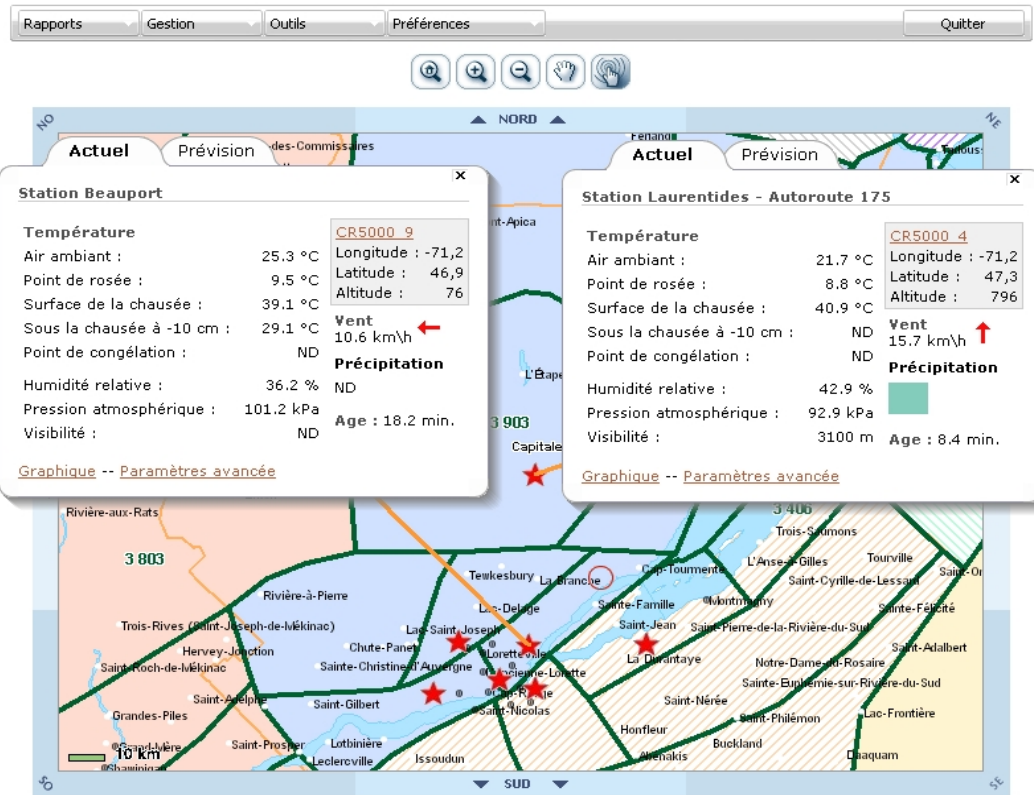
Rapports | Gestion | Outils | Préférences | Quitter

NO ▲ NORD ▲ NE

Actuel | Prévision

Station Beauport

Température
Air ambiant : 25.3 °C
Point de rosée : 9.5 °C
Surface de la chaussée : 39.1 °C
Sous la chaussée à -10 cm : 29.1 °C
Point de congélation : ND

Humidité relative : 36.2 %
Pression atmosphérique : 101.2 kPa
Visibilité : ND

CR5000_9
Longitude : -71,2
Latitude : 46,9
Altitude : 76

Vent
10.6 km\h

Précipitation
ND

Age : 18.2 min.

Graphique -- Paramètres avancée

Actuel | Prévision

Station Laurentides - Autoroute 175

Température
Air ambiant : 21.7 °C
Point de rosée : 8.8 °C
Surface de la chaussée : 40.9 °C
Sous la chaussée à -10 cm : ND
Point de congélation : ND

Humidité relative : 42.9 %
Pression atmosphérique : 92.9 kPa
Visibilité : 3100 m

CR5000_4
Longitude : -71,2
Latitude : 47,3
Altitude : 796

Vent
15.7 km\h

Précipitation

Age : 8.4 min.

Graphique -- Paramètres avancée

des-Commissaires
Ferland
Tadous
nt-Apica
L'Étape
3 903
Capitale
3 406
Rivière-aux-Rats
3 803
Trois-Saumons
L'Anse-à-Gilles
Tourville
Saint-Cyrille-de-Lessard
Saint-Or
Tewkesbury
La Branche
Cap-Tourmente
Rivière-à-Pierre
Lac-Delage
Sainte-Famille
Montmagny
Saint-Félicité
Trois-Rives (Saint-Joseph-de-Mékinac)
Lac-Saint-Joseph
Saint-Jean
Saint-Pierre-de-la-Rivière-du-Sud
Hervey-Jonction
Chute-Panet
Lorette
La Durantaye
Saint-Adalbert
Saint-Roch-de-Mékinac
Sainte-Christine-d'Auvergne
Ancienne-Lorette
Notre-Dame-du-Rosaire
Saint-Adelphe
Cap-Rouge
Sainte-Euphémie-sur-Rivière-du-Sud
Grandes-Piles
Saint-Gilbert
Saint-Nicolas
Saint-Nérée
Saint-Philémon
Lac-Frontière
Grand-Mère
Saint-Prosper
Lotbinière
Honfleur
Buckland
Shawinigan
Leclercville
Issoudun
Abenakis
Daaquam
10 km
SO ▼ SUD ▼ SE